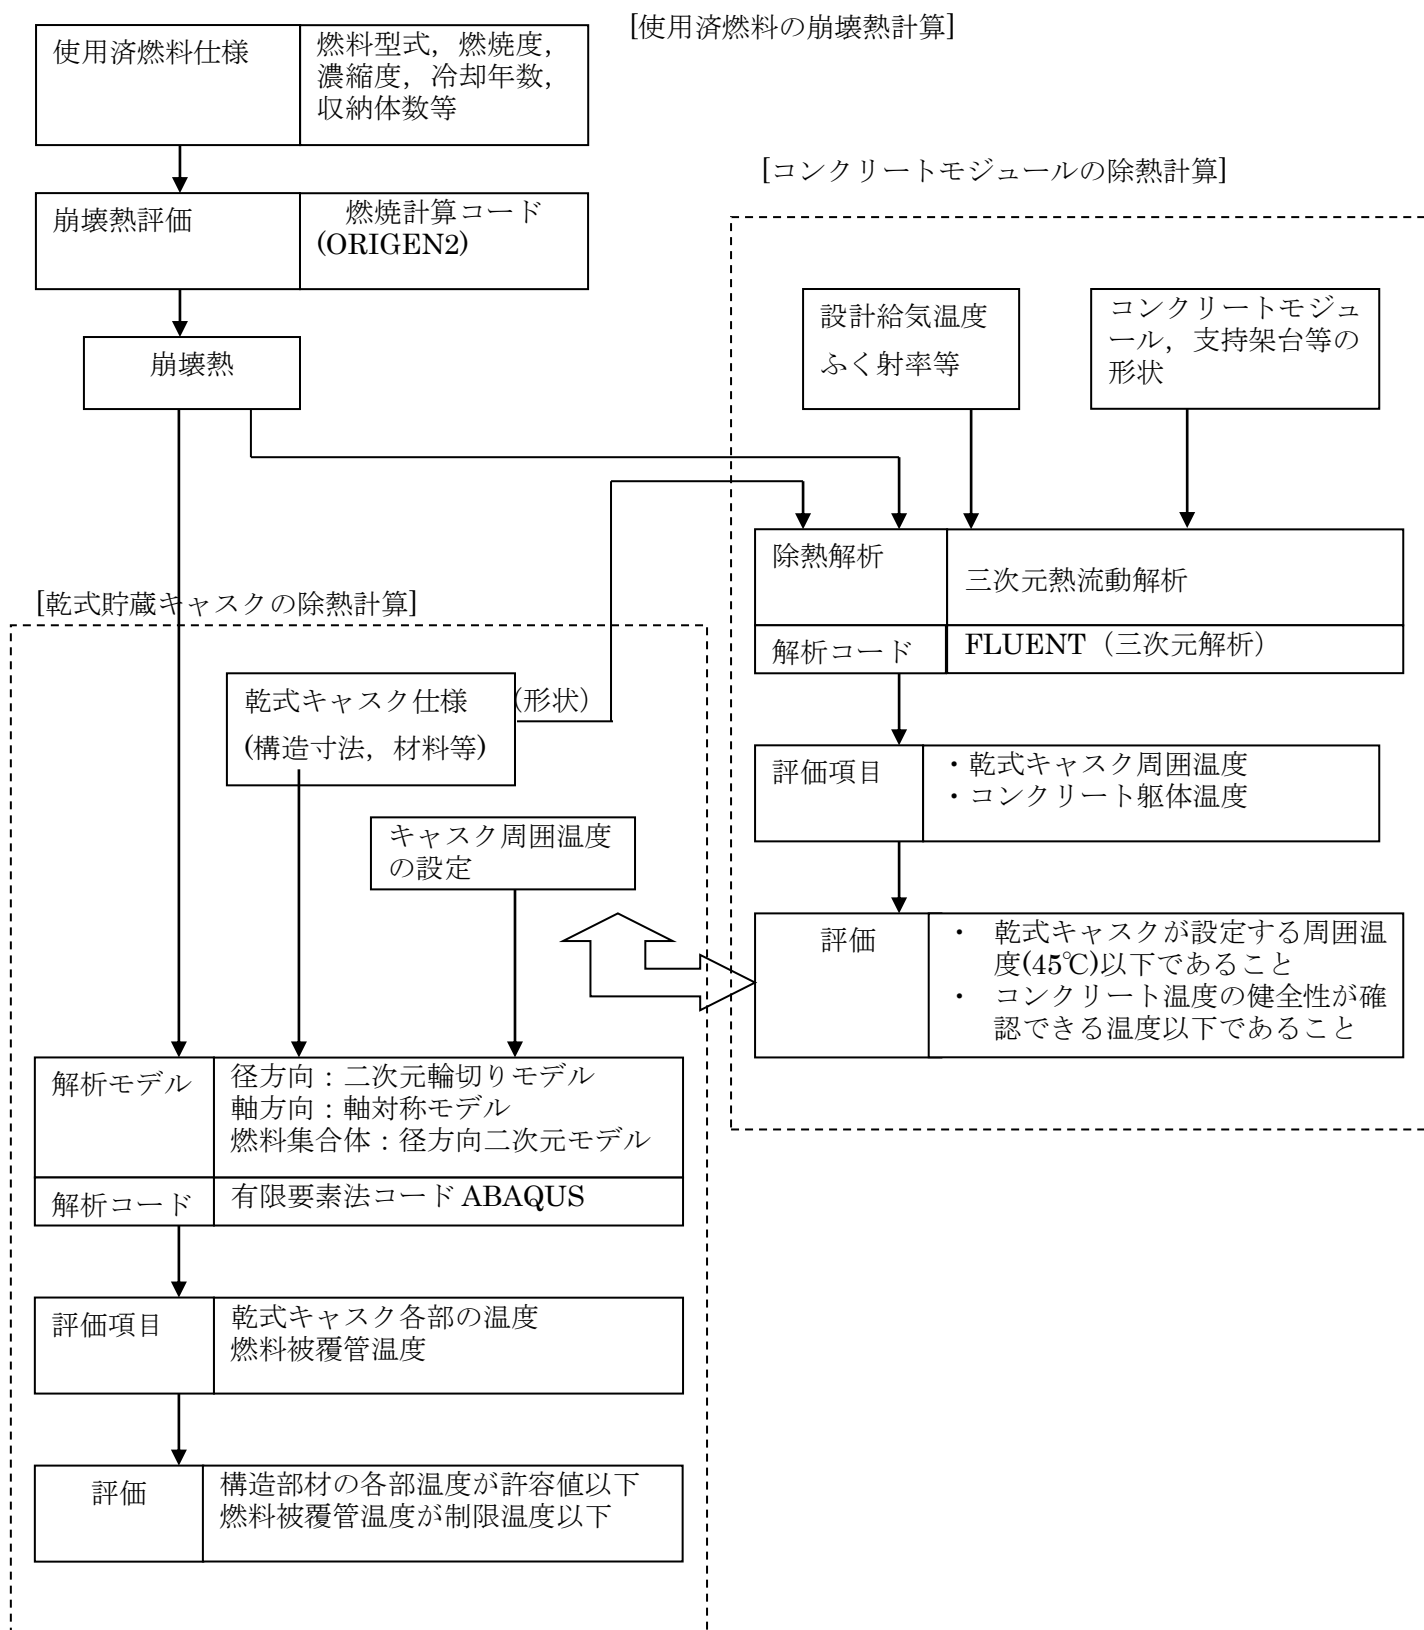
[使用済燃料の崩壊熱計算]

使用済燃料仕様

燃料型式，燃焼度，濃縮度，冷却年数，収納体数等

崩壊熱評価

燃焼計算コード (ORIGEN2)

崩壊熱

[コンクリートモジュールの除熱計算]

設計給気温度
ふく射率等

コンクリートモジュール，支持架台等の形状

除熱解析

三次元熱流動解析

解析コード

FLUENT（三次元解析）

評価項目

・乾式キャスク周囲温度
・コンクリート躯体温度

評価

・ 乾式キャスクが設定する周囲温度(45℃)以下であること
・ コンクリート温度の健全性が確認できる温度以下であること

[乾式貯蔵キャスクの除熱計算]

乾式キャスク仕様
(構造寸法，材料等)

(形状)

キャスク周囲温度の設定

解析モデル

径方向：二次元輪切りモデル
軸方向：軸対称モデル
燃料集合体：径方向二次元モデル

解析コード

有限要素法コード ABAQUS

評価項目

乾式キャスク各部の温度
燃料被覆管温度

評価

構造部材の各部温度が許容値以下
燃料被覆管温度が制限温度以下